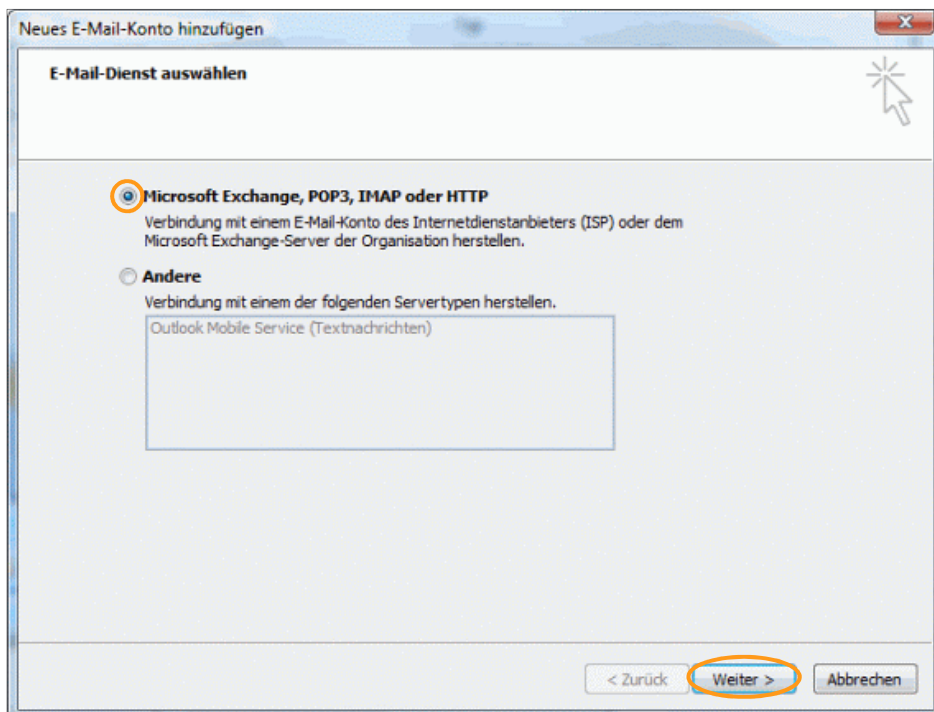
Neues E-Mail-Konto hinzufügen

E-Mail-Dienst auswählen

Microsoft Exchange, POP3, IMAP oder HTTP

Verbindung mit einem E-Mail-Konto des Internetdienstanbieters (ISP) oder dem Microsoft Exchange-Server der Organisation herstellen.

Andere

Verbindung mit einem der folgenden Servertypen herstellen.

Outlook Mobile Service (Textnachrichten)

< Zurück Weiter > Abbrechen